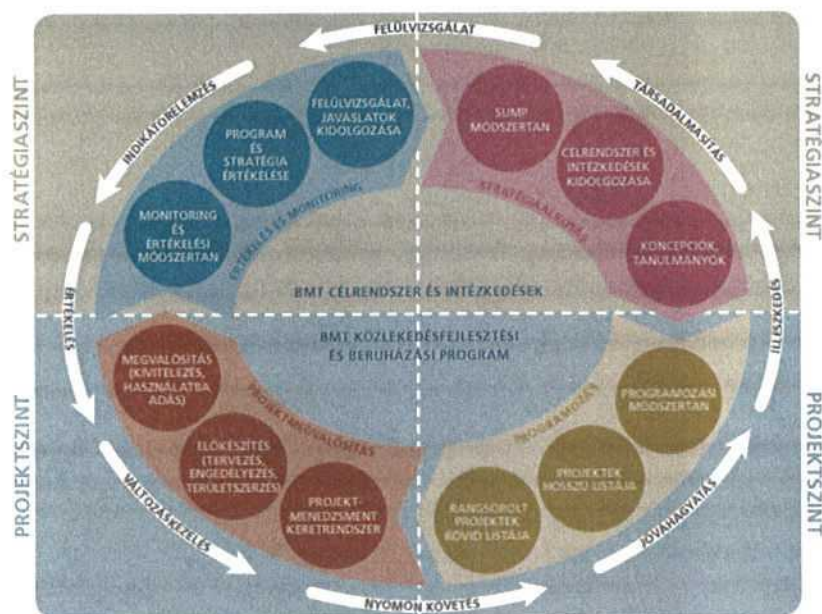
STRATÉGIASZINT

FELÜLVIZSGÁLAT

INDIKÁTORELEMZÉS

FELÜLVIZSGÁLAT, JAVASLATOK KIDOLGOZÁSA

PROGRAM ÉS STRATÉGIA ÉRTÉKELÉSE

MONITORING ÉS ÉRTÉKELÉSI MÓDSZERTAN

ÉRTÉKELÉS ÉS MONITORING

SUMP MÓDSZERTAN

CÉLRENDSZER ÉS INTÉZKEDÉSEK KIDOLGOZÁSA

KONCEPCIÓK, TANULMÁNYOK

STRATÉGIAALKOTÁS

TÁRSADALMASÍTÁS

STRATÉGIASZINT

ÉRTÉKELÉS

BMT CÉLRENDSZER ÉS INTÉZKEDÉSEK

BMT KÖZLEKEDÉSFEJLESZTÉSI ÉS BERUHÁZÁSI PROGRAM

ELFOGADÁS

PROJEKTSZINT

MEGVALÓSÍTÁS (KIVITELEZÉS, HASZNÁLATBA ADÁS)

PROJEKTMEGVALÓSÍTÁS

ELŐKÉSZÍTÉS (TERVEZÉS, ENGEDÉLYEZÉS, TERÜLETSZERZÉS)

PROJEKT-MENEDZSMENT KERETRENDSZER

VÁLTOZÁSKEZELÉS

PROGRAMOZÁSI MÓDSZERTAN

PROGRAMOZÁS

PROJEKTEK HOSSZÚ LISTÁJA

RANGSOROLT PROJEKTEK RÖVID LISTÁJA

JÓVÁHAGYATÁS

PROJEKTSZINT

NYOMON KÖVETÉS